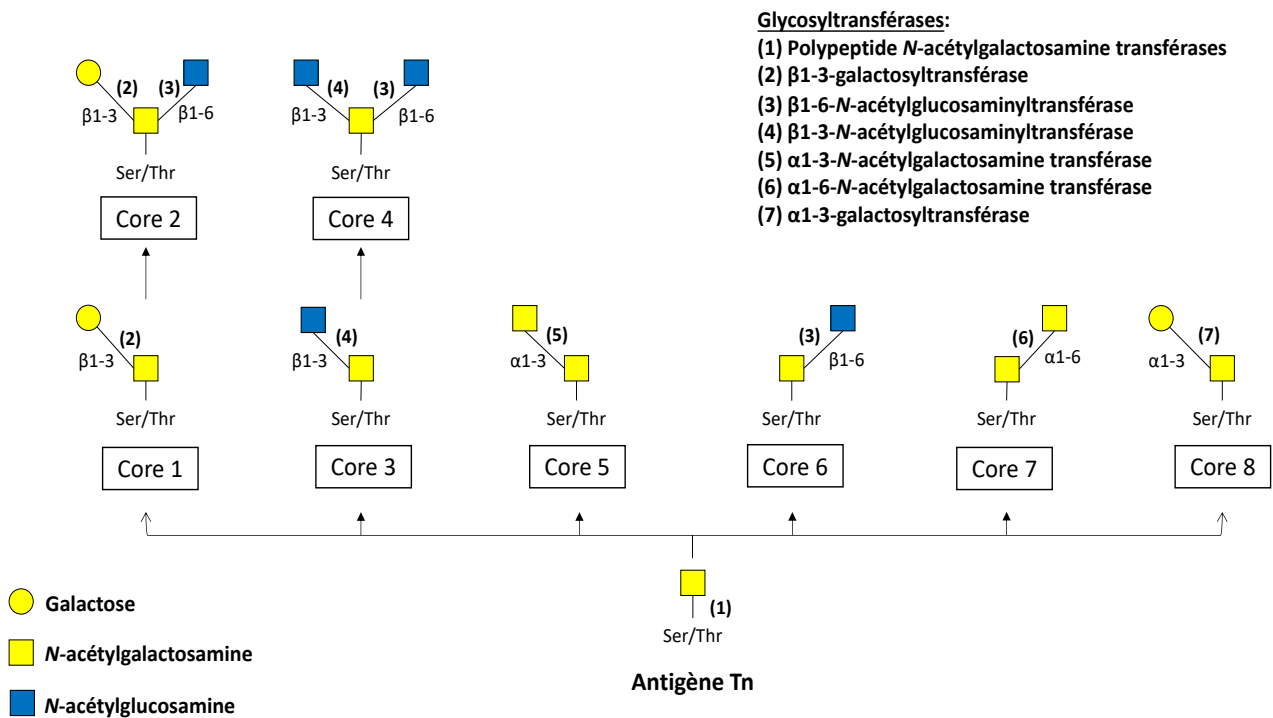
Glycosyltransférases:
(1) Polypeptide *N*-acétylgalactosamine transférases
(2) β1-3-galactosyltransférase
(3) β1-6-*N*-acétylglucosaminyltransférase
(4) β1-3-*N*-acétylglucosaminyltransférase
(5) α1-3-*N*-acétylgalactosamine transférase
(6) α1-6-*N*-acétylgalactosamine transférase
(7) α1-3-galactosyltransférase

(2) (3)
β1-3 β1-6
Ser/Thr
Core 2

(4) (3)
β1-3 β1-6
Ser/Thr
Core 4

(2)
β1-3
Ser/Thr
Core 1

(4)
β1-3
Ser/Thr
Core 3

(5)
α1-3
Ser/Thr
Core 5

(3)
β1-6
Ser/Thr
Core 6

(6)
α1-6
Ser/Thr
Core 7

(7)
α1-3
Ser/Thr
Core 8

(1)
Ser/Thr
Antigène Tn

Galactose
*N*-acétylgalactosamine
*N*-acétylglucosamine